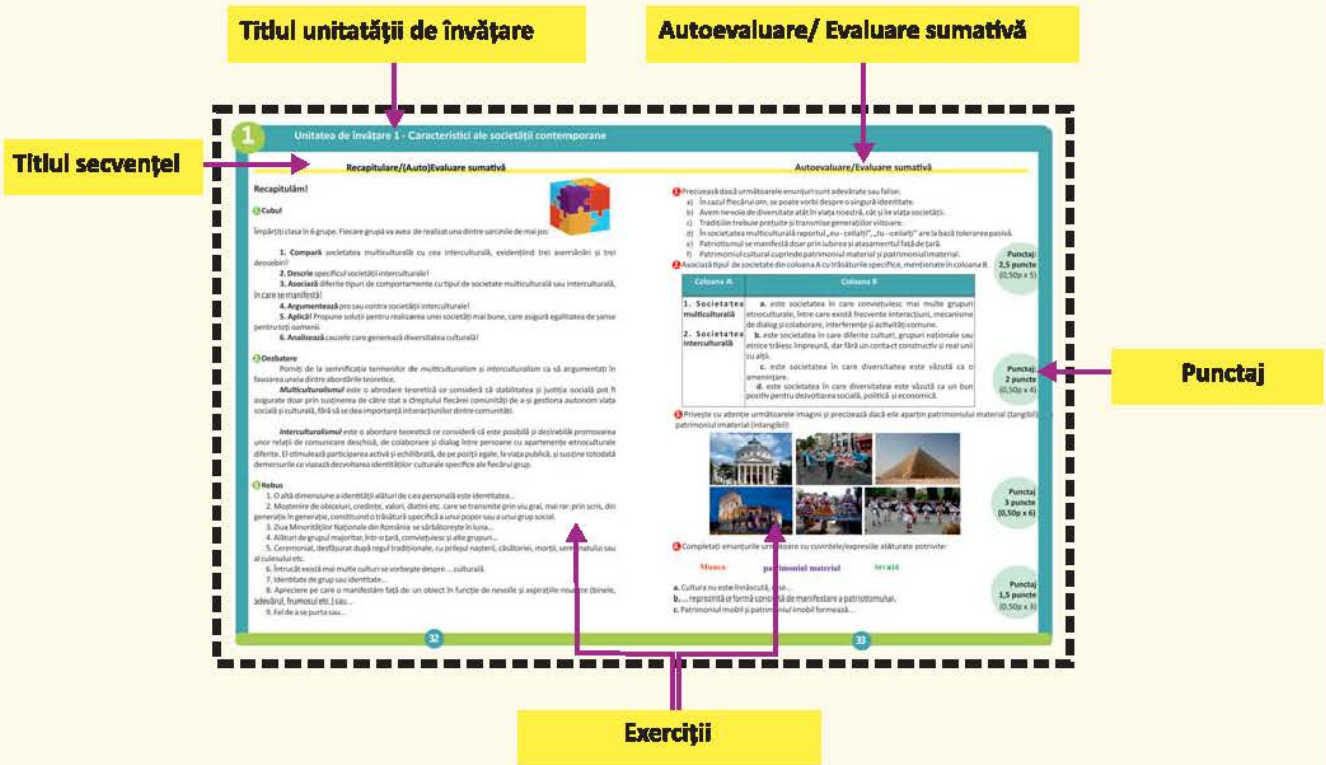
Titlul unitatății de învățare

Autoevaluare/ Evaluare sumativă

Titlul secvenței

1 Unitatea de învățare 1 - Caracteristici ale societății contemporane

Recapitulare/(Auto)Evaluare sumativă

Recapitulăm!

1 Cubul

Împărțiți clasa în 6 grupe. Fiecare grupă va avea de realizat una dintre sarcinile de mai jos:

1. Compară societatea multiculturală cu cea interculturală, evidențiind trei asemănări și trei deosebiri!

2. Descrie specificul societății interculturale!

3. Asociază diferite tipuri de comportamente cu tipul de societate multiculturală sau interculturală, în care se manifestă!

4. Argumentează pro sau contra societății interculturale!

5. Aplică! Propune soluții pentru realizarea unei societăți mai bune, care asigură egalitatea de șanse pentru toți oamenii.

6. Analizează cauzele care generează diversitatea culturală!

2 Dezbatere

Porniți de la semnificația termenilor de multiculturalism și interculturalism ca să argumentați în favoarea uneia dintre abordările teoretice.

Multiculturalismul este o abordare teoretică ce consideră că stabilitatea și justiția socială pot fi asigurate doar prin susținerea de către stat a dreptului fiecărei comunități de a-și gestiona autonom viața socială și culturală, fără să se dea importanță interacțiunilor dintre comunități.

Interculturalismul este o abordare teoretică ce consideră că este posibilă și dezirabilă promovarea unor relații de comunicare deschisă, de colaborare și dialog între persoane cu apartenențe etnoculturale diferite. El stimulează participarea activă și echilibrată, de pe poziții egale, la viața publică, și susține totodată demersurile ce vizează dezvoltarea identităților culturale specifice ale fiecărui grup.

3 Rebus

1. O altă dimensiune a identității alături de cea personală este identitatea...
2. Moștenire de obiceiuri, credințe, valori, diatini etc. care se transmite prin viu grai, mai rar prin scris, din generație în generație, constituind o trăsătură specifică a unui popor sau a unui grup social.
3. Ziua Minorităților Naționale din România se sărbătorește în luna...
4. Alături de grupul majoritar, într-o țară, conviețuiesc și alte grupuri...
5. Ceremonial, desfășurat după regul tradiționale, cu prilejul nașterii, căsătoriei, morții, semănatului sau al culesului etc.
6. Întrucât există mai multe culturi se vorbește despre ... culturală.
7. Identitate de grup sau identitate...
8. Apreciere pe care o manifestăm față de un obiect în funcție de nevoile și aspirațiile noastre (binele, adevărul, frumosul etc.) sau...
9. Fel de a se purta sau...

32

Autoevaluare/Evaluare sumativă

1 Precizează dacă următoarele enunțuri sunt adevărate sau false:
a) În cazul fiecărui om, se poate vorbi despre o singură identitate.
b) Avem nevoie de diversitate atât în viața noastră, cât și în viața societății.
c) Tradițiile trebuie prețuite și transmise generațiilor viitoare.
d) În societatea multiculturală raportul „eu - ceilalți", „tu - ceilalți" are la bază toleranța pasivă.
e) Patriotismul se manifestă doar prin iubirea și atașamentul față de țară.
f) Patrimoniul cultural cuprinde patrimoniul material și patrimoniul imaterial.

Punctaj 2,5 puncte (0,50p x 5)

2 Asociază tipul de societate din coloana A cu trăsăturile specifice, menționate în coloana B.

| Coloana A | Coloana B |
|---|---|
| 1. Societatea multiculturală<br>2. Societatea interculturală | a. este societatea în care conviețuiesc mai multe grupuri etnoculturale, între care există frecvente interacțiuni, mecanisme de dialog și colaborare, interferențe și activități comune.<br>b. este societatea în care diferite culturi, grupuri naționale sau etnice trăiesc împreună, dar fără un contact constructiv și real unii cu alții.<br>c. este societatea în care diversitatea este văzută ca o amenințare.<br>d. este societatea în care diversitatea este văzută ca un bun pozitiv pentru dezvoltarea socială, politică și economică. |

Punctaj 2 puncte (0,50p x 4)

3 Privește cu atenție următoarele imagini și precizează dacă ele aparțin patrimoniului material (tangibil) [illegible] patrimoniul imaterial (intangibil):

Punctaj 3 puncte (0,50p x 6)

4 Completați enunțurile următoare cu cuvintele/expresiile alăturate potrivite:

Muzeu patrimoniul material învață

a. Cultura nu este înnăscută, ea se...
b. ... reprezintă o formă concretă de manifestare a patriotismului.
c. Patrimoniul mobil și patrimoniul imobil formează...

Punctaj 1,5 puncte (0,50p x 3)

33

Punctaj

Exerciții